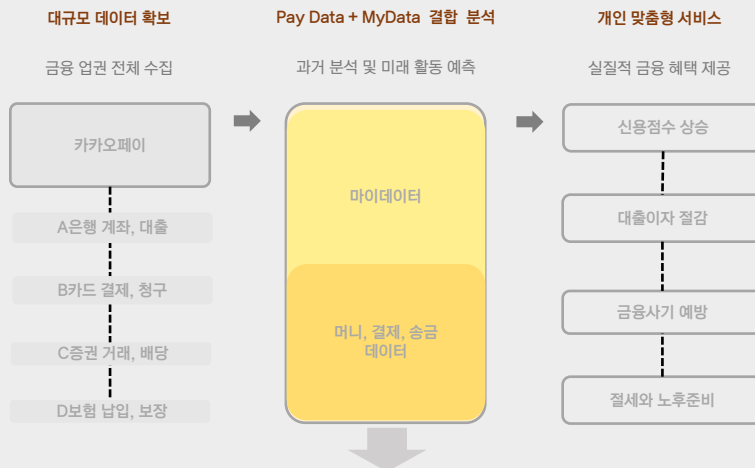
대규모 데이터 확보

금융 업권 전체 수집

카카오페이

A은행 계좌, 대출

B카드 결제, 청구

C증권 거래, 배당

D보험 납입, 보장

Pay Data + MyData 결합 분석

과거 분석 및 미래 활동 예측

마이데이터

머니, 결제, 송금 데이터

개인 맞춤형 서비스

실질적 금융 혜택 제공

신용점수 상승

대출이자 절감

금융사기 예방

절세와 노후준비